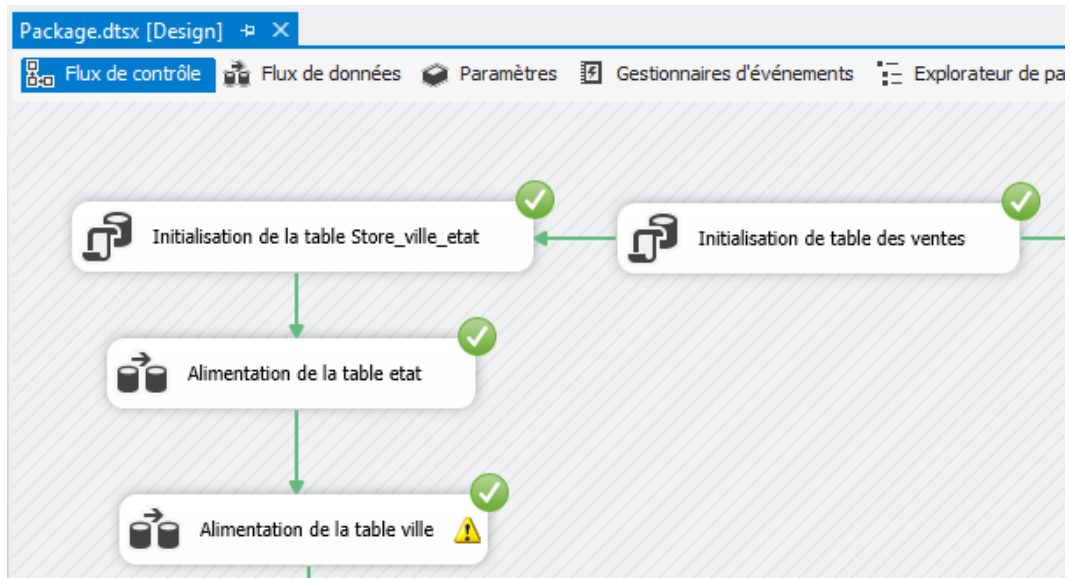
Package.dtsx [Design] ⊣ ✕

Flux de contrôle  Flux de données  Paramètres  Gestionnaires d'événements  Explorateur de pa

Initialisation de la table Store_ville_etat

Initialisation de table des ventes

Alimentation de la table etat

Alimentation de la table ville